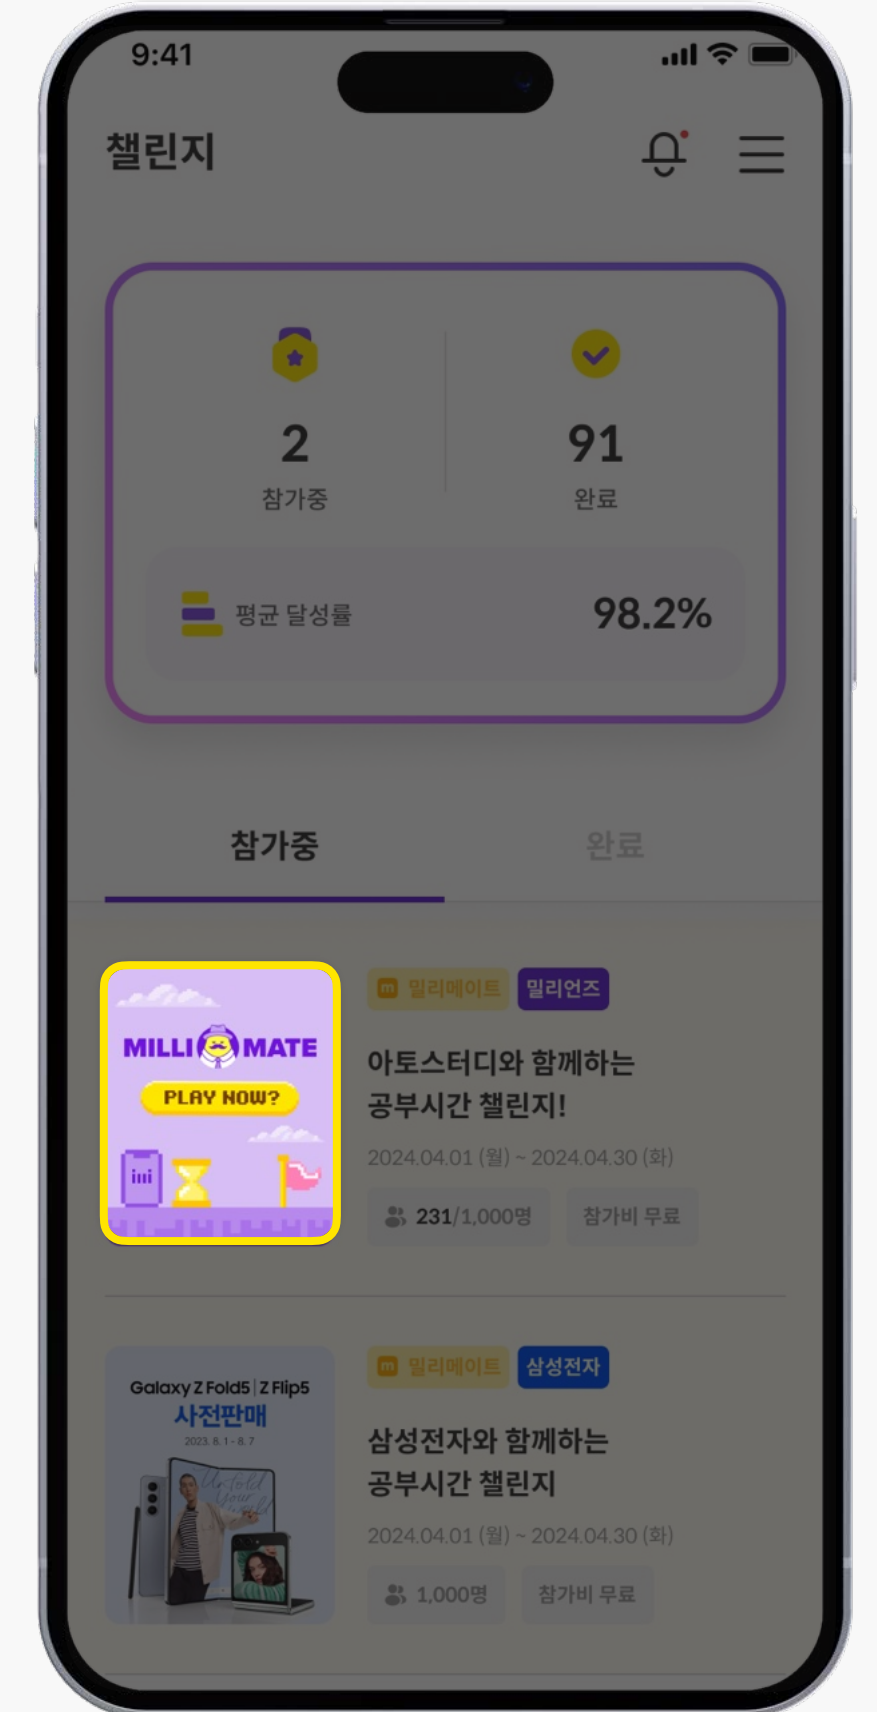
9:41

챌린지

2
참가중

91
완료

평균 달성률
98.2%

참가중
완료

MILLI MATE
PLAY NOW?
iii

밀리메이트
밀리언즈
아토스터디와 함께하는 공부시간 챌린지!
2024.04.01 (월) ~ 2024.04.30 (화)
231/1,000명
참가비 무료

Galaxy Z Fold5 | Z Flip5
사전판매
2023. 8. 1 - 8. 7
Unfold your world

밀리메이트
삼성전자
삼성전자와 함께하는 공부시간 챌린지
2024.04.01 (월) ~ 2024.04.30 (화)
1,000명
참가비 무료